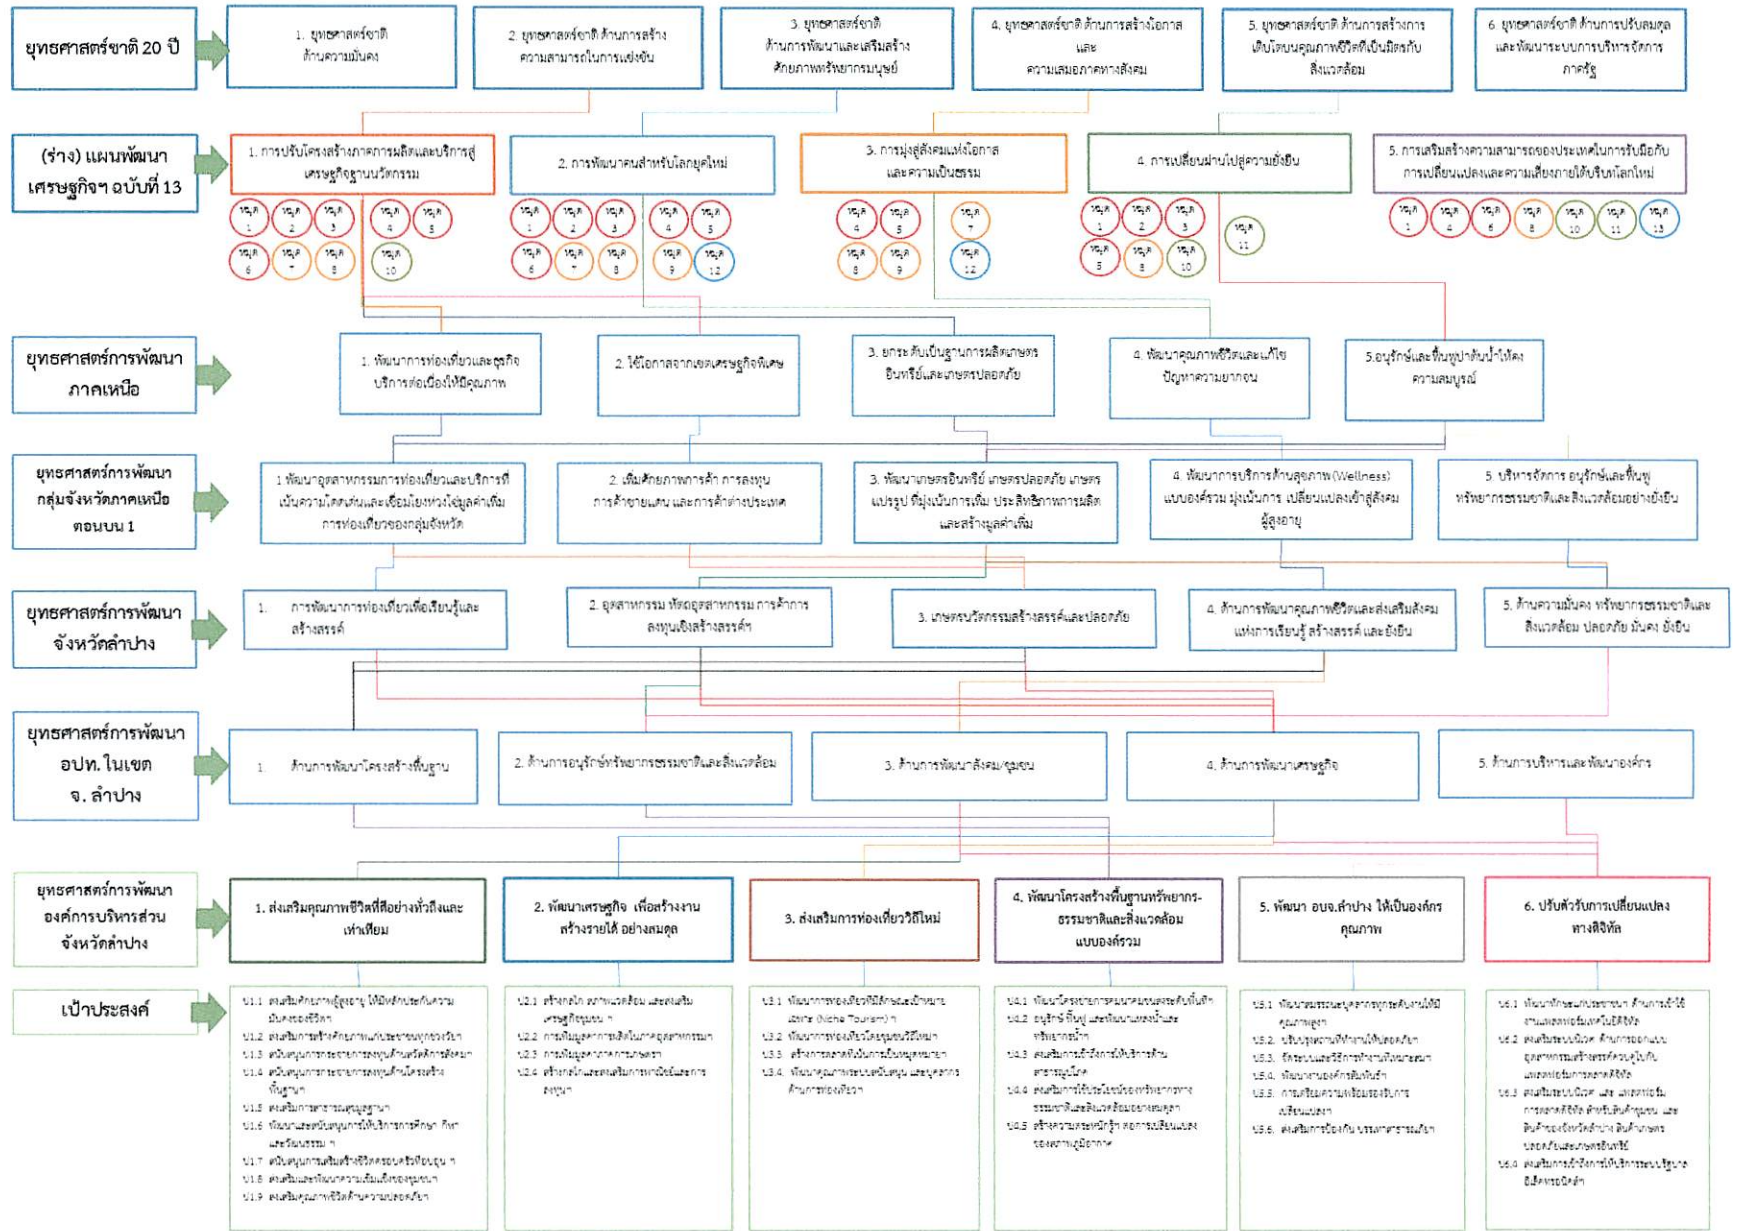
ยุทธศาสตร์ชาติ 20 ปี

1. ยุทธศาสตร์ชาติ ด้านความมั่นคง

2. ยุทธศาสตร์ชาติ ด้านการสร้างความสามารถในการแข่งขัน

3. ยุทธศาสตร์ชาติ ด้านการพัฒนาและเสริมสร้างศักยภาพทรัพยากรมนุษย์

4. ยุทธศาสตร์ชาติ ด้านการสร้างโอกาสและความเสมอภาคทางสังคม

5. ยุทธศาสตร์ชาติ ด้านการสร้างการเติบโตบนคุณภาพชีวิตที่เป็นมิตรกับสิ่งแวดล้อม

6. ยุทธศาสตร์ชาติ ด้านการปรับสมดุลและพัฒนาระบบการบริหารจัดการภาครัฐ

(ร่าง) แผนพัฒนาเศรษฐกิจฯ ฉบับที่ 13

1. การปรับโครงสร้างภาคการผลิตและบริการสู่เศรษฐกิจฐานนวัตกรรม

2. การพัฒนาคนสำหรับโลกยุคใหม่

3. การมุ่งสู่สังคมแห่งโอกาสและความเป็นธรรม

4. การเปลี่ยนผ่านไปสู่ความยั่งยืน

5. การเสริมสร้างความสามารถของประเทศในการรับมือกับการเปลี่ยนแปลงและความเสี่ยงภายใต้บริบทโลกใหม่

หมุด 1 หมุด 2 หมุด 3 หมุด 4 หมุด 5 หมุด 6 หมุด 7 หมุด 8 หมุด 10
หมุด 1 หมุด 2 หมุด 3 หมุด 4 หมุด 5 หมุด 6 หมุด 7 หมุด 8 หมุด 9 หมุด 12
หมุด 4 หมุด 5 หมุด 7 หมุด 8 หมุด 9 หมุด 12
หมุด 1 หมุด 2 หมุด 3 หมุด 5 หมุด 8 หมุด 10 หมุด 11
หมุด 1 หมุด 4 หมุด 6 หมุด 8 หมุด 10 หมุด 11 หมุด 13

ยุทธศาสตร์การพัฒนาภาคเหนือ

1. พัฒนาการท่องเที่ยวและธุรกิจบริการต่อเนื่องให้มีคุณภาพ

2. ใช้โอกาสจากเขตเศรษฐกิจพิเศษ

3. ยกระดับเป็นฐานการผลิตเกษตรอินทรีย์และเกษตรปลอดภัย

4. พัฒนาคุณภาพชีวิตและแก้ไขปัญหาความยากจน

5.อนุรักษ์และฟื้นฟูป่าต้นน้ำให้คงความสมบูรณ์

ยุทธศาสตร์การพัฒนากลุ่มจังหวัดภาคเหนือตอนบน 1

1 พัฒนาอุตสาหกรรมการท่องเที่ยวและบริการที่เน้นความโดดเด่นและเชื่อมโยงห่วงโซ่มูลค่าเพิ่มการท่องเที่ยวของกลุ่มจังหวัด

2. เพิ่มศักยภาพการค้า การลงทุน การค้าชายแดน และการค้าต่างประเทศ

3. พัฒนาเกษตรอินทรีย์ เกษตรปลอดภัย เกษตรแปรรูป ที่มุ่งเน้นการเพิ่ม ประสิทธิภาพการผลิตและสร้างมูลค่าเพิ่ม

4. พัฒนาการบริการด้านสุขภาพ (Wellness) แบบองค์รวม มุ่งเน้นการ เปลี่ยนแปลงเข้าสู่สังคมผู้สูงอายุ

5. บริหารจัดการ อนุรักษ์และฟื้นฟูทรัพยากรธรรมชาติและสิ่งแวดล้อมอย่างยั่งยืน

ยุทธศาสตร์การพัฒนาจังหวัดลำปาง

1. การพัฒนาการท่องเที่ยวเพื่อเรียนรู้และสร้างสรรค์

2. อุตสาหกรรม หัตถอุตสาหกรรม การค้าการลงทุนเชิงสร้างสรรค์

3. เกษตรนวัตกรรมสร้างสรรค์และปลอดภัย

4. ด้านการพัฒนาคุณภาพชีวิตและส่งเสริมสังคมแห่งการเรียนรู้ สร้างสรรค์ และยั่งยืน

5. ด้านความมั่นคง ทรัพยากรธรรมชาติและสิ่งแวดล้อม ปลอดภัย มั่นคง ยั่งยืน

ยุทธศาสตร์การพัฒนา อปท. ในเขต จ. ลำปาง

1. ด้านการพัฒนาโครงสร้างพื้นฐาน

2. ด้านการอนุรักษ์ทรัพยากรธรรมชาติและสิ่งแวดล้อม

3. ด้านการพัฒนาสังคม/ชุมชน

4. ด้านการพัฒนาเศรษฐกิจ

5. ด้านการบริหารและพัฒนาองค์กร

ยุทธศาสตร์การพัฒนาองค์การบริหารส่วนจังหวัดลำปาง

1. ส่งเสริมคุณภาพชีวิตที่ดีอย่างทั่วถึงและเท่าเทียม

2. พัฒนาเศรษฐกิจ เพื่อสร้างงาน สร้างรายได้ อย่างสมดุล

3. ส่งเสริมการท่องเที่ยววิถีใหม่

4. พัฒนาโครงสร้างพื้นฐานทรัพยากรธรรมชาติและสิ่งแวดล้อมแบบองค์รวม

5. พัฒนา อบจ.ลำปาง ให้เป็นองค์กรคุณภาพ

6. ปรับตัวรับการเปลี่ยนแปลงทางดิจิทัล

เป้าประสงค์

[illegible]